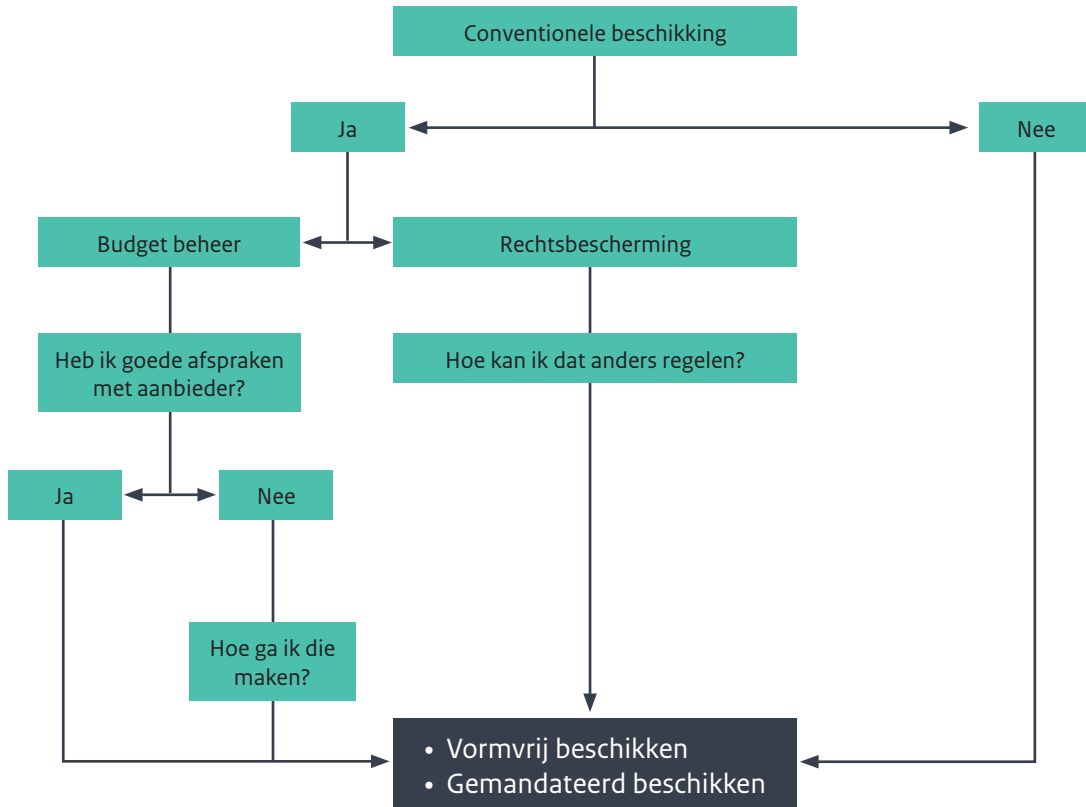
Conventionele beschikking

Ja

Nee

Budget beheer

Rechtsbescherming

Heb ik goede afspraken met aanbieder?

Hoe kan ik dat anders regelen?

Ja

Nee

Hoe ga ik die maken?

• Vormvrij beschikken
• Gemandateerd beschikken